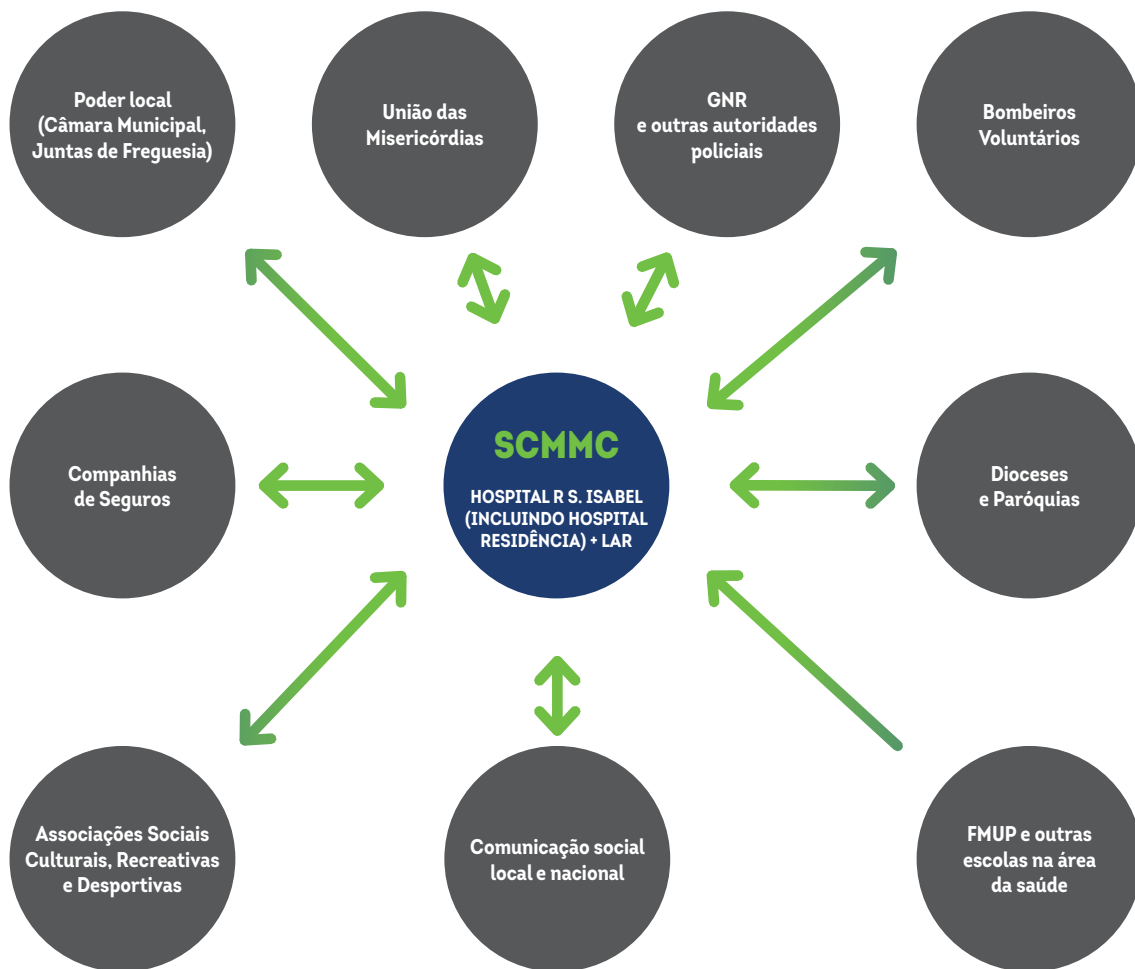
Poder local (Câmara Municipal, Juntas de Freguesia)

União das Misericórdias

GNR e outras autoridades policiais

Bombeiros Voluntários

Companhias de Seguros

SCMMC

HOSPITAL R S. ISABEL (INCLUINDO HOSPITAL RESIDÊNCIA) + LAR

Dioceses e Paróquias

Associações Sociais Culturais, Recreativas e Desportivas

Comunicação social local e nacional

FMUP e outras escolas na área da saúde